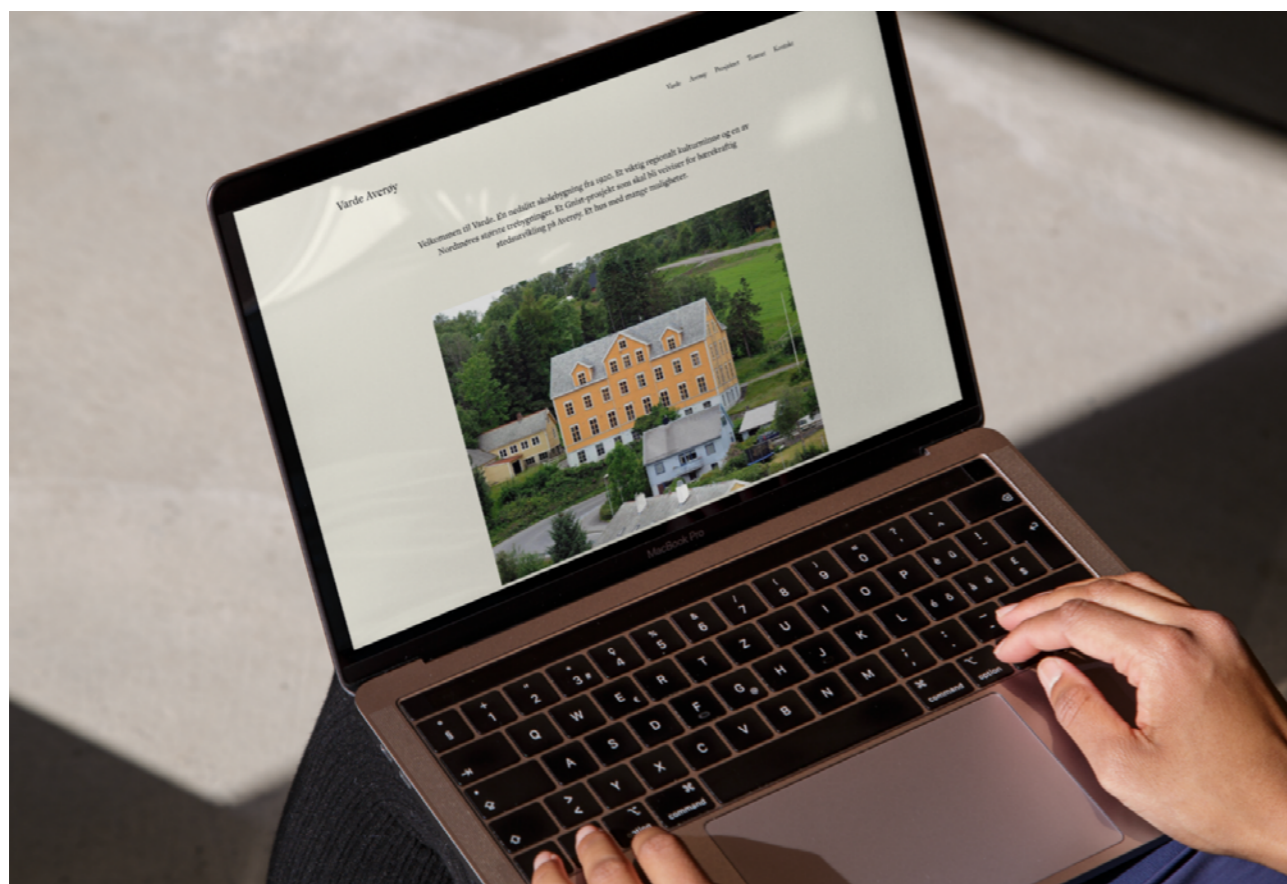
Varde Averøy

Varde Averøy Prosjektet Teamet Kontakt

Velkommen til Varde. Et nedslitt skolebygning fra 1910. Et viktig regionalt kulturminne og en av Nordmøres største trebygninger. Et Grønt-prosjekt som skal bli vertiser for bærekraftig stedsutvikling på Averøy. Et hus med mange muligheter.

MacBook Pro

command

option

command